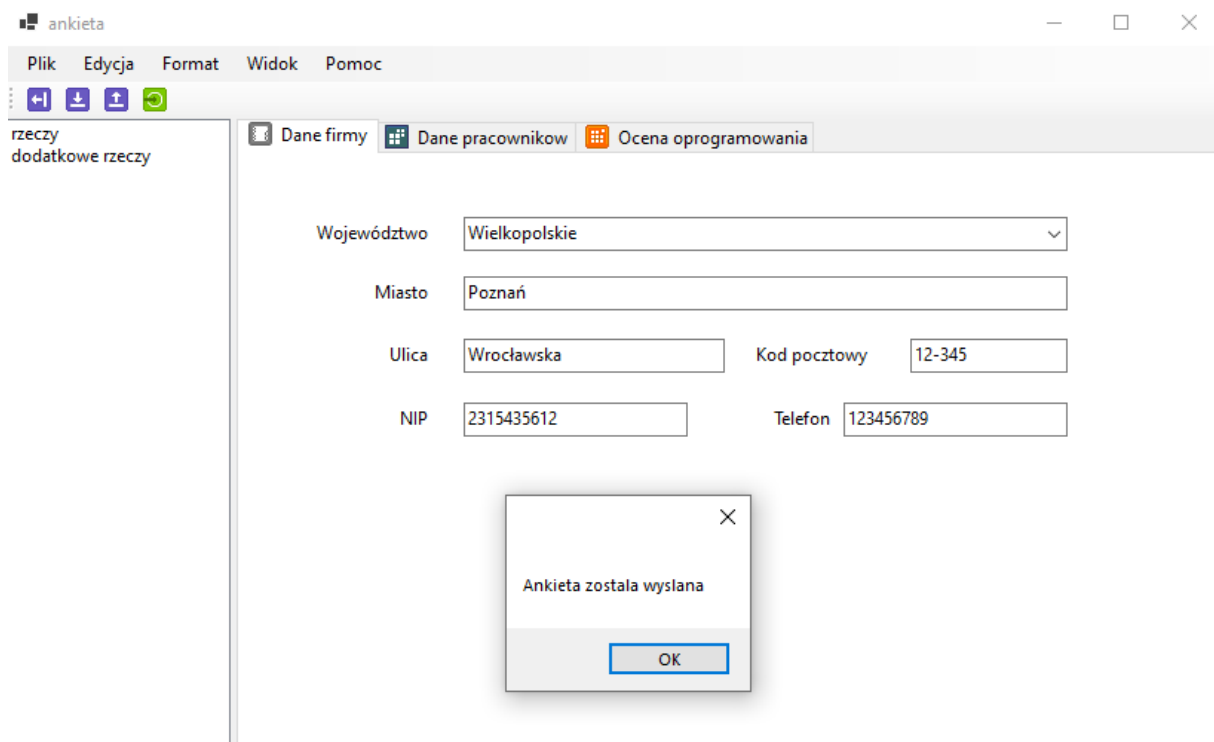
ankieta

Plik Edycja Format Widok Pomoc

rzeczy
dodatkowe rzeczy

Dane firmy | Dane pracownikow | Ocena oprogramowania

Województwo Wielkopolskie

Miasto Poznań

Ulica Wrocławska Kod pocztowy 12-345

NIP 2315435612 Telefon 123456789

Ankieta zostala wyslana

OK